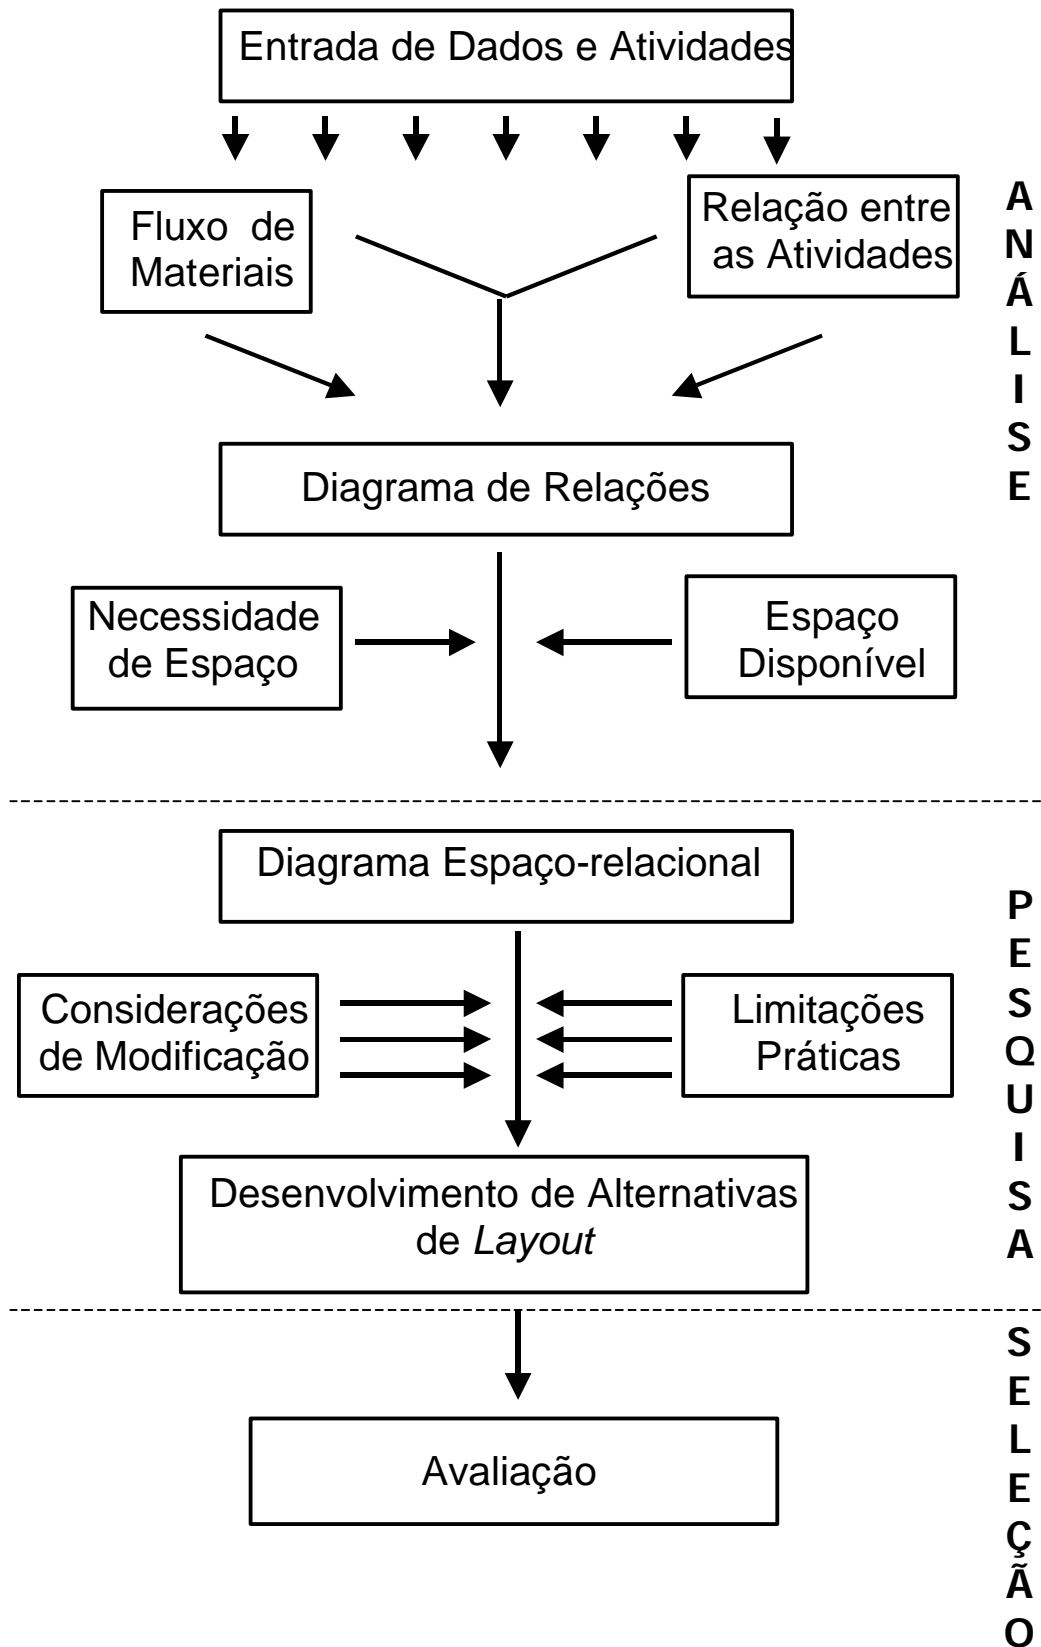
Entrada de Dados e Atividades

Fluxo de Materiais

Relação entre as Atividades

A N Á L I S E

Diagrama de Relações

Necessidade de Espaço

Espaço Disponível

Diagrama Espaço-relacional

P E S Q U I S A

Considerações de Modificação

Limitações Práticas

Desenvolvimento de Alternativas de *Layout*

S E L E Ç Ã O

Avaliação